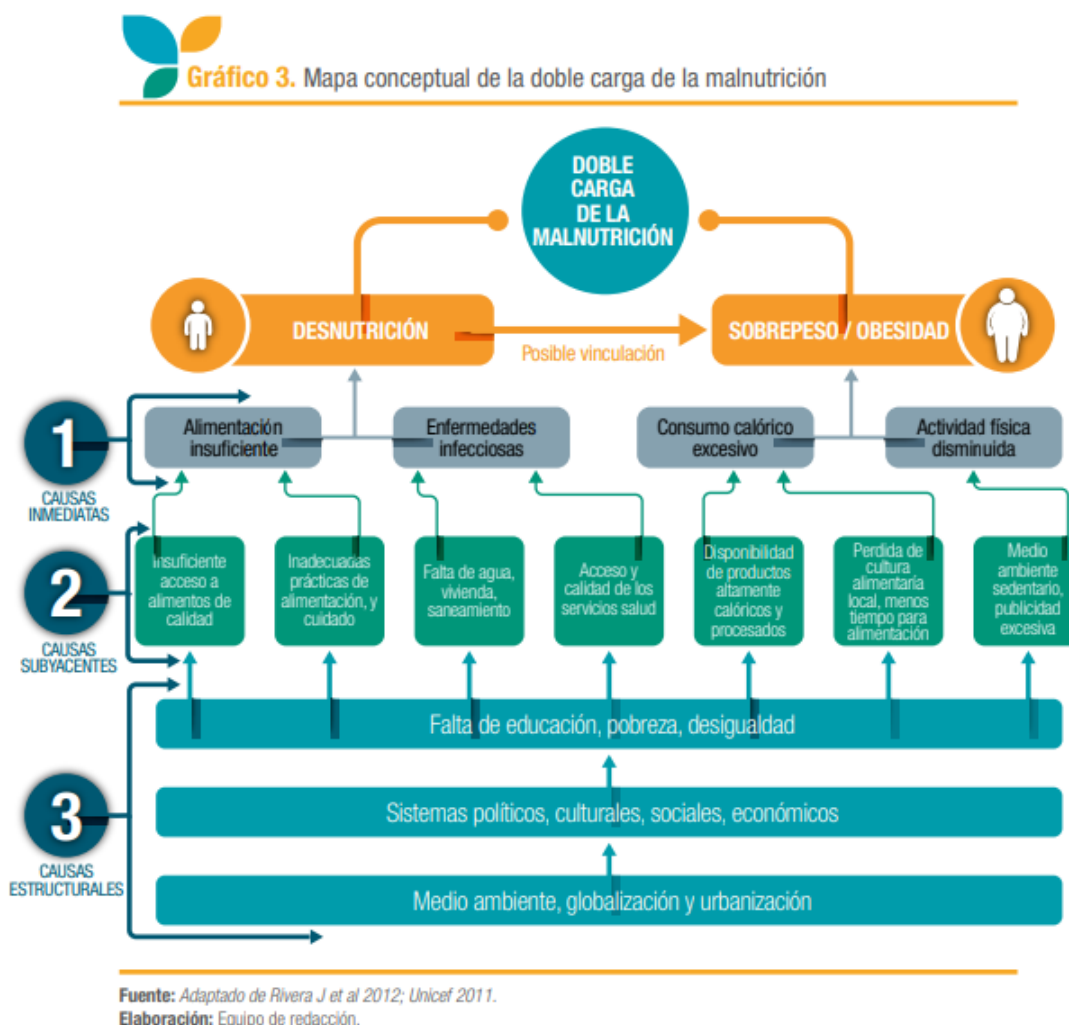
Gráfico 3. Mapa conceptual de la doble carga de la malnutrición

DOBLE CARGA DE LA MALNUTRICIÓN

DESNUTRICIÓN

Posible vinculación

SOBREPESO / OBESIDAD

1
CAUSAS INMEDIATAS

Alimentación insuficiente

Enfermedades infecciosas

Consumo calórico excesivo

Actividad física disminuida

2
CAUSAS SUBYACENTES

Insuficiente acceso a alimentos de calidad

Inadecuadas prácticas de alimentación, y cuidado

Falta de agua, vivienda, saneamiento

Acceso y calidad de los servicios salud

Disponibilidad de productos altamente calóricos y procesados

Perdida de cultura alimentaria local, menos tiempo para alimentación

Medio ambiente sedentario, publicidad excesiva

3
CAUSAS ESTRUCTURALES

Falta de educación, pobreza, desigualdad

Sistemas políticos, culturales, sociales, económicos

Medio ambiente, globalización y urbanización

Fuente: Adaptado de Rivera J et al 2012; Unicef 2011.
Elaboración: Equipo de redacción.